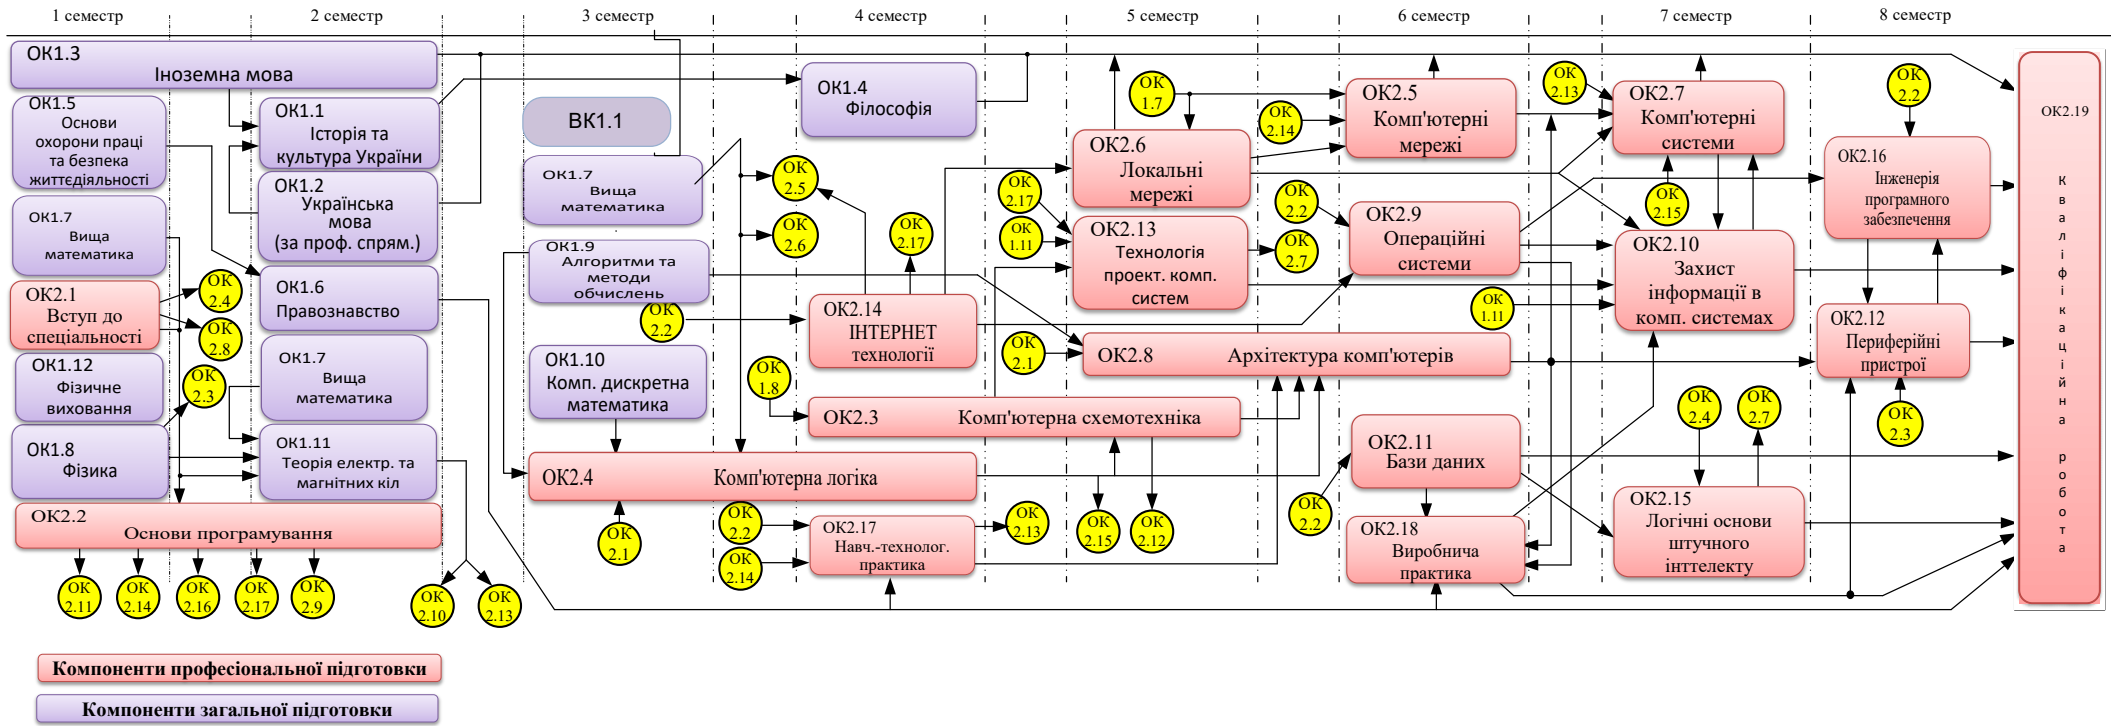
1 семестр 2 семестр 3 семестр 4 семестр 5 семестр 6 семестр 7 семестр 8 семестр

ОК1.3
Іноземна мова

ОК1.5
Основи охорони праці та безпека життєдіяльності

ОК1.1
Історія та культура України

ОК1.2
Українська мова (за проф. спрям.)

ОК1.7
Вища математика

ОК2.1
Вступ до спеціальності

ОК 2.4

ОК 2.8

ОК1.6
Правознавство

ОК1.12
Фізичне виховання

ОК 2.3

ОК1.7
Вища математика

ОК1.8
Фізика

ОК1.11
Теорія електр. та магнітних кіл

ОК2.2
Основи програмування

ОК 2.11 ОК 2.14 ОК 2.16 ОК 2.17 ОК 2.9

ОК 2.10 ОК 2.13

ВК1.1

ОК1.7
Вища математика

ОК1.9
Алгоритми та методи обчислень

ОК1.10
Комп. дискретна математика

ОК2.4
Комп'ютерна логіка

ОК 2.1

ОК1.4
Філософія

ОК 2.5

ОК 2.6

ОК 2.17

ОК 2.2

ОК2.14
ІНТЕРНЕТ технології

ОК 1.8

ОК2.3
Комп'ютерна схемотехніка

ОК 2.2

ОК 2.14

ОК2.17
Навч.-технолог. практика

ОК 2.13

ОК 2.15

ОК 2.12

ОК 1.7

ОК2.6
Локальні мережі

ОК 2.17

ОК 1.11

ОК2.13
Технологія проект. комп. систем

ОК 2.1

ОК2.8
Архітектура комп'ютерів

ОК 2.14

ОК2.5
Комп'ютерні мережі

ОК 2.2

ОК 2.7

ОК2.9
Операційні системи

ОК 2.2

ОК2.11
Бази даних

ОК2.18
Виробнича практика

ОК 2.13

ОК2.7
Комп'ютерні системи

ОК 2.15

ОК 1.11

ОК2.10
Захист інформації в комп. системах

ОК 2.4

ОК 2.7

ОК2.15
Логічні основи штучного інттелекту

ОК 2.2

ОК2.16
Інженерія програмного забезпечення

ОК2.12
Периферійні пристрої

ОК 2.3

ОК2.19
кваліфікаційна робота

Компоненти професіональної підготовки

Компоненти загальної підготовки